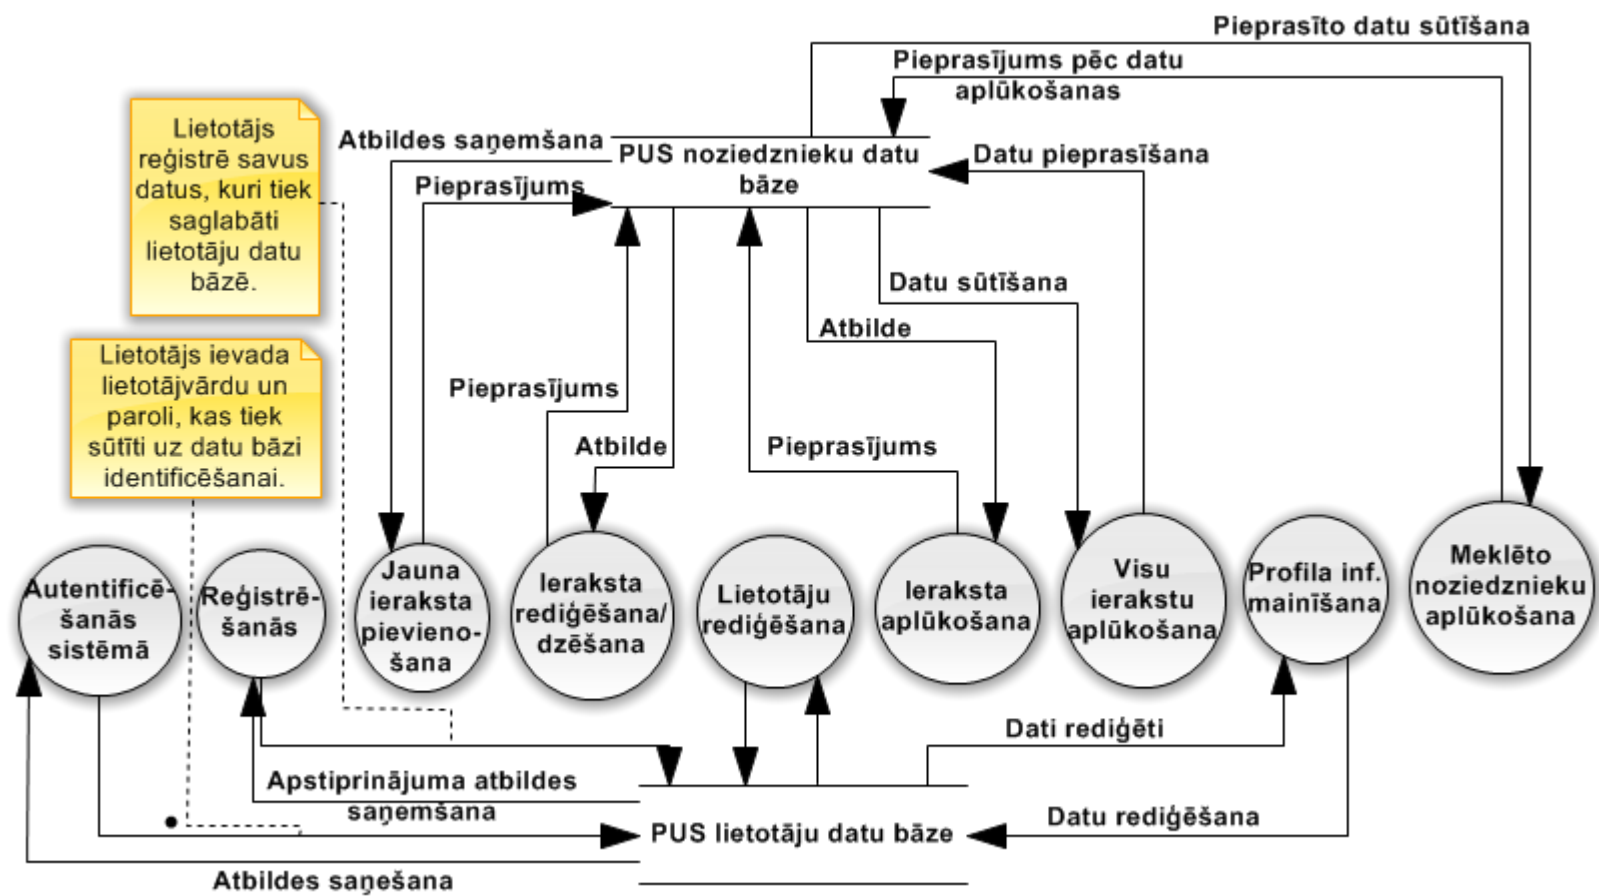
Pieprasīto datu sūtīšana

Pieprasījums pēc datu aplūkošanas

Atbildes saņemšana

PUS noziedznieku datu bāze

Datu pieprasīšana

Pieprasījums

Lietotājs reģistrē savus datus, kuri tiek saglabāti lietotāju datu bāzē.

Datu sūtīšana

Atbilde

Lietotājs ievada lietotājvārdu un paroli, kas tiek sūtīti uz datu bāzi identificēšanai.

Pieprasījums

Atbilde

Pieprasījums

Autentificēšanās sistēmā

Reģistrēšanās

Jauna ieraksta pievienošana

Ieraksta rediģēšana/dzēšana

Lietotāju rediģēšana

Ieraksta aplūkošana

Visu ierakstu aplūkošana

Profila inf. mainīšana

Meklēto noziedznieku aplūkošana

Dati rediģēti

Apstiprinājuma atbildes saņemšana

Datu rediģēšana

PUS lietotāju datu bāze

Atbildes saņešana